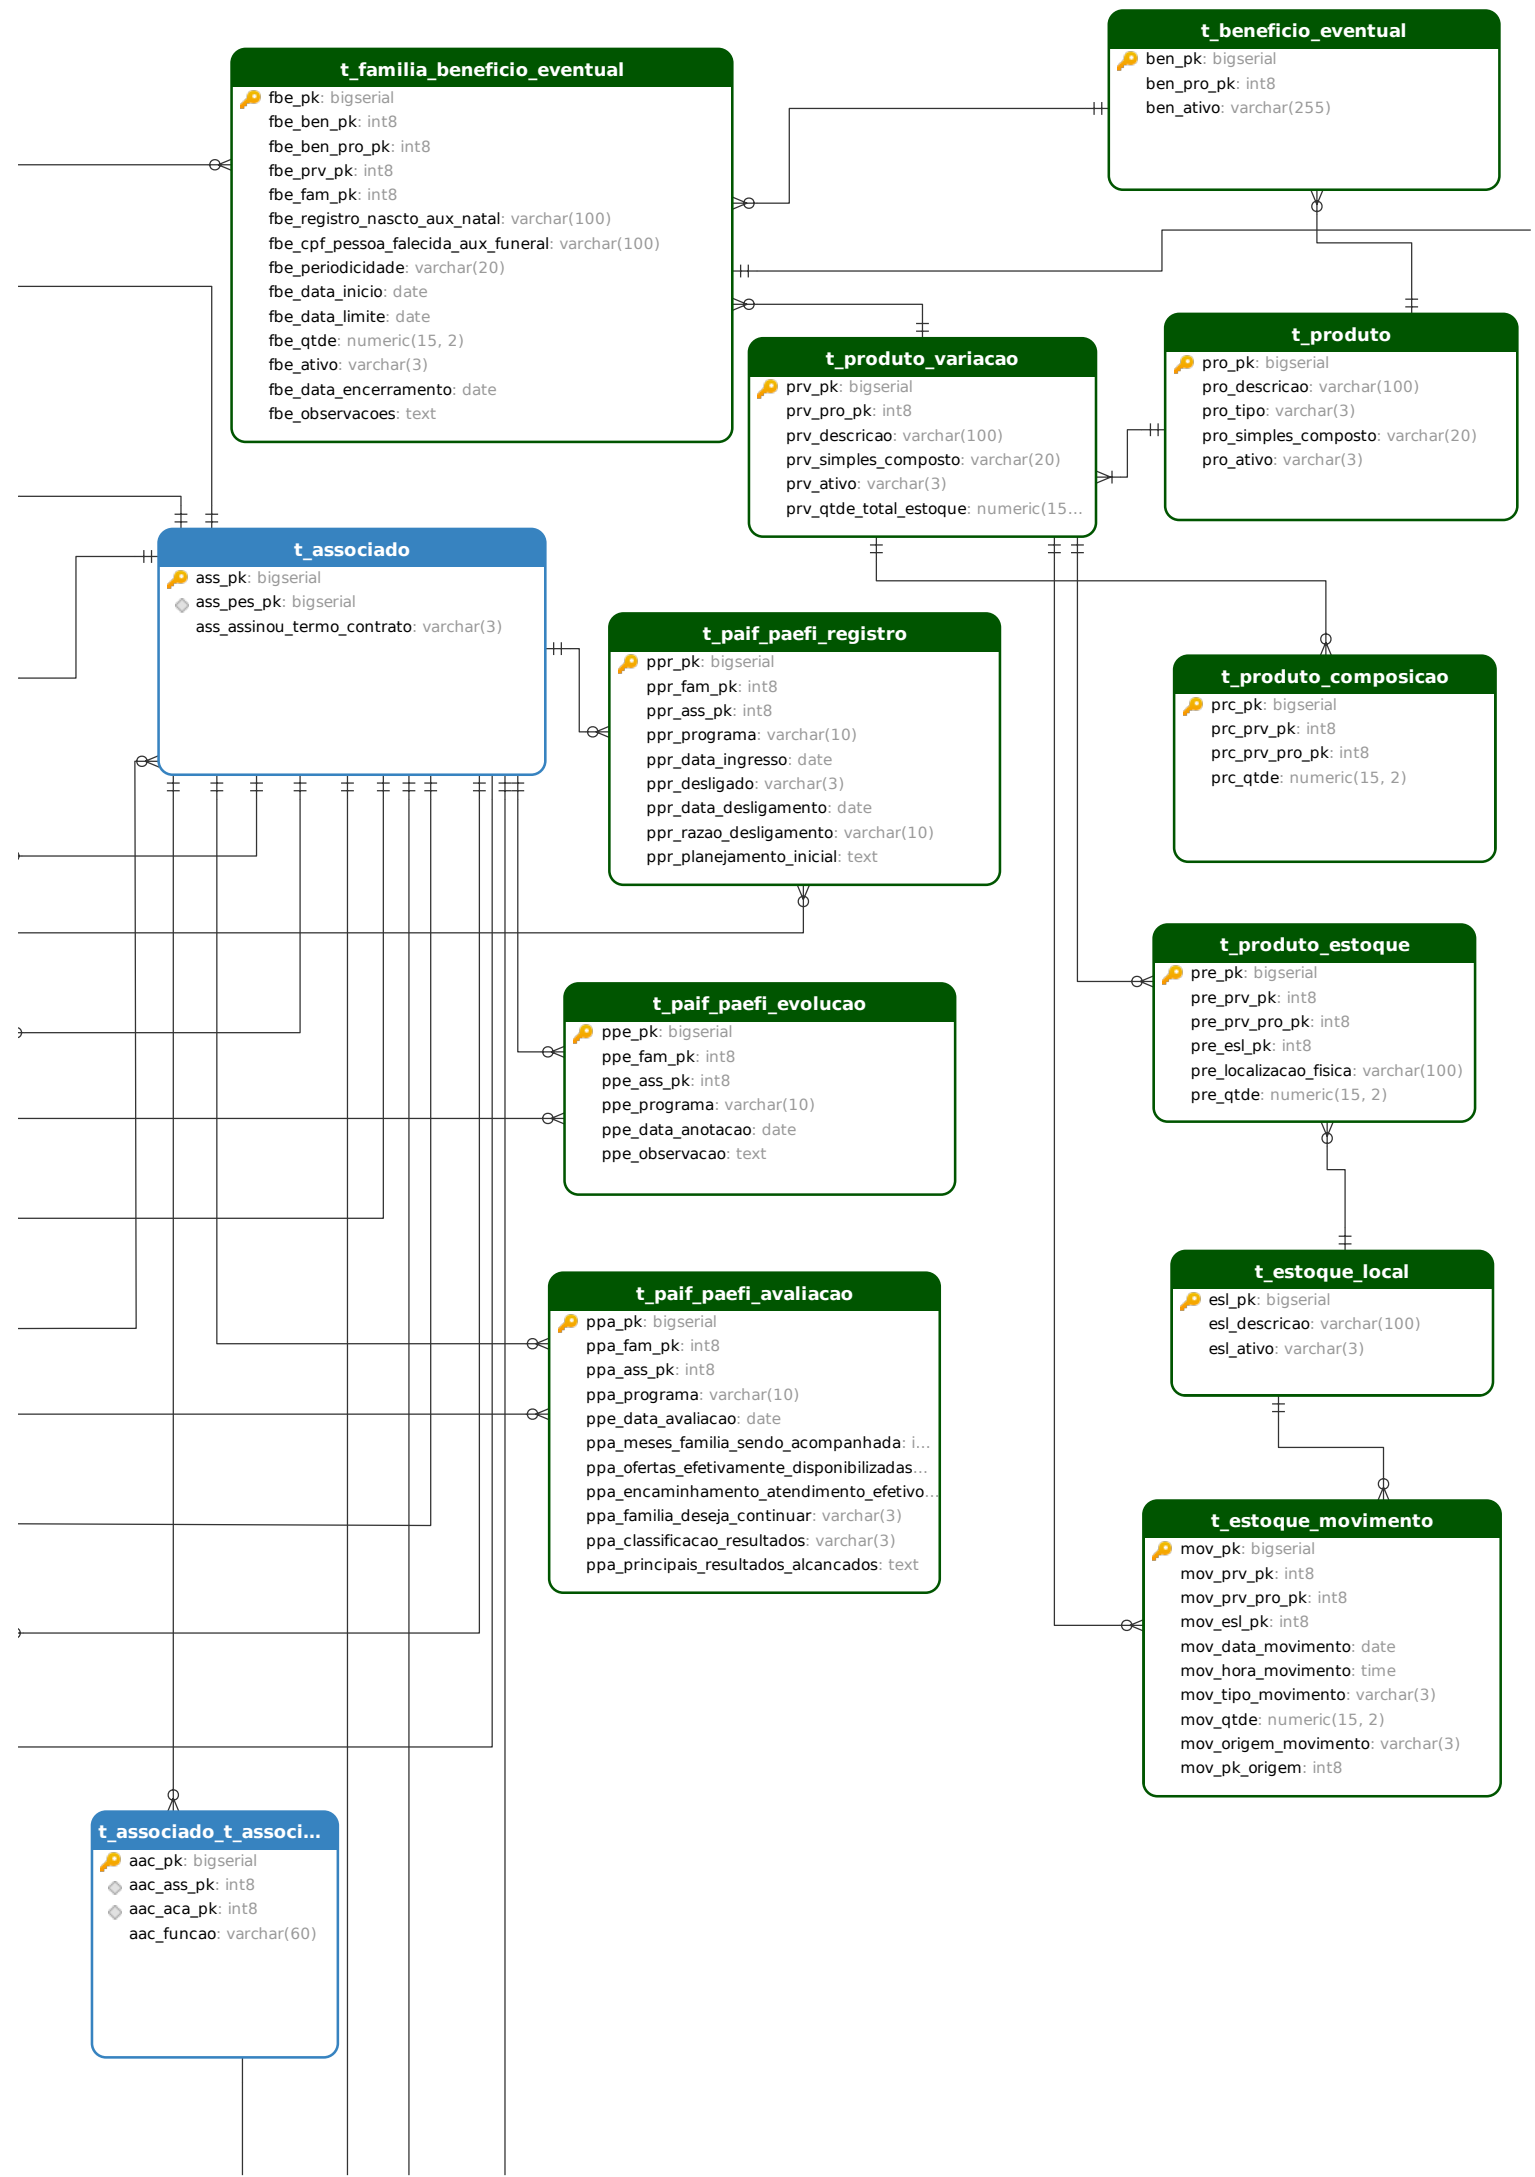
t_beneficio_eventual
ben_pk: bigserial
ben_pro_pk: int8
ben_ativo: varchar(255)

t_familia_beneficio_eventual
fbe_pk: bigserial
fbe_ben_pk: int8
fbe_ben_pro_pk: int8
fbe_prv_pk: int8
fbe_fam_pk: int8
fbe_registro_nascto_aux_natal: varchar(100)
fbe_cpf_pessoa_falecida_aux_funeral: varchar(100)
fbe_periodicidade: varchar(20)
fbe_data_inicio: date
fbe_data_limite: date
fbe_qtde: numeric(15, 2)
fbe_ativo: varchar(3)
fbe_data_encerramento: date
fbe_observacoes: text

t_produto
pro_pk: bigserial
pro_descricao: varchar(100)
pro_tipo: varchar(3)
pro_simples_composto: varchar(20)
pro_ativo: varchar(3)

t_produto_variacao
prv_pk: bigserial
prv_pro_pk: int8
prv_descricao: varchar(100)
prv_simples_composto: varchar(20)
prv_ativo: varchar(3)
prv_qtde_total_estoque: numeric(15...

t_associado
ass_pk: bigserial
ass_pes_pk: bigserial
ass_assinou_termo_contrato: varchar(3)

t_paif_paefi_registro
ppr_pk: bigserial
ppr_fam_pk: int8
ppr_ass_pk: int8
ppr_programa: varchar(10)
ppr_data_ingresso: date
ppr_desligado: varchar(3)
ppr_data_desligamento: date
ppr_razao_desligamento: varchar(10)
ppr_planejamento_inicial: text

t_produto_composicao
prc_pk: bigserial
prc_prv_pk: int8
prc_prv_pro_pk: int8
prc_qtde: numeric(15, 2)

t_produto_estoque
pre_pk: bigserial
pre_prv_pk: int8
pre_prv_pro_pk: int8
pre_esl_pk: int8
pre_localizacao_fisica: varchar(100)
pre_qtde: numeric(15, 2)

t_paif_paefi_evolucao
ppe_pk: bigserial
ppe_fam_pk: int8
ppe_ass_pk: int8
ppe_programa: varchar(10)
ppe_data_anotacao: date
ppe_observacao: text

t_estoque_local
esl_pk: bigserial
esl_descricao: varchar(100)
esl_ativo: varchar(3)

t_paif_paefi_avaliacao
ppa_pk: bigserial
ppa_fam_pk: int8
ppa_ass_pk: int8
ppa_programa: varchar(10)
ppe_data_avaliacao: date
ppa_meses_familia_sendo_acompanhada: i...
ppa_ofertas_efetivamente_disponibilizadas...
ppa_encaminhamento_atendimento_efetivo...
ppa_familia_deseja_continuar: varchar(3)
ppa_classificacao_resultados: varchar(3)
ppa_principais_resultados_alcancados: text

t_estoque_movimento
mov_pk: bigserial
mov_prv_pk: int8
mov_prv_pro_pk: int8
mov_esl_pk: int8
mov_data_movimento: date
mov_hora_movimento: time
mov_tipo_movimento: varchar(3)
mov_qtde: numeric(15, 2)
mov_origem_movimento: varchar(3)
mov_pk_origem: int8

t_associado_t_associ...
aac_pk: bigserial
aac_ass_pk: int8
aac_aca_pk: int8
aac_funcao: varchar(60)